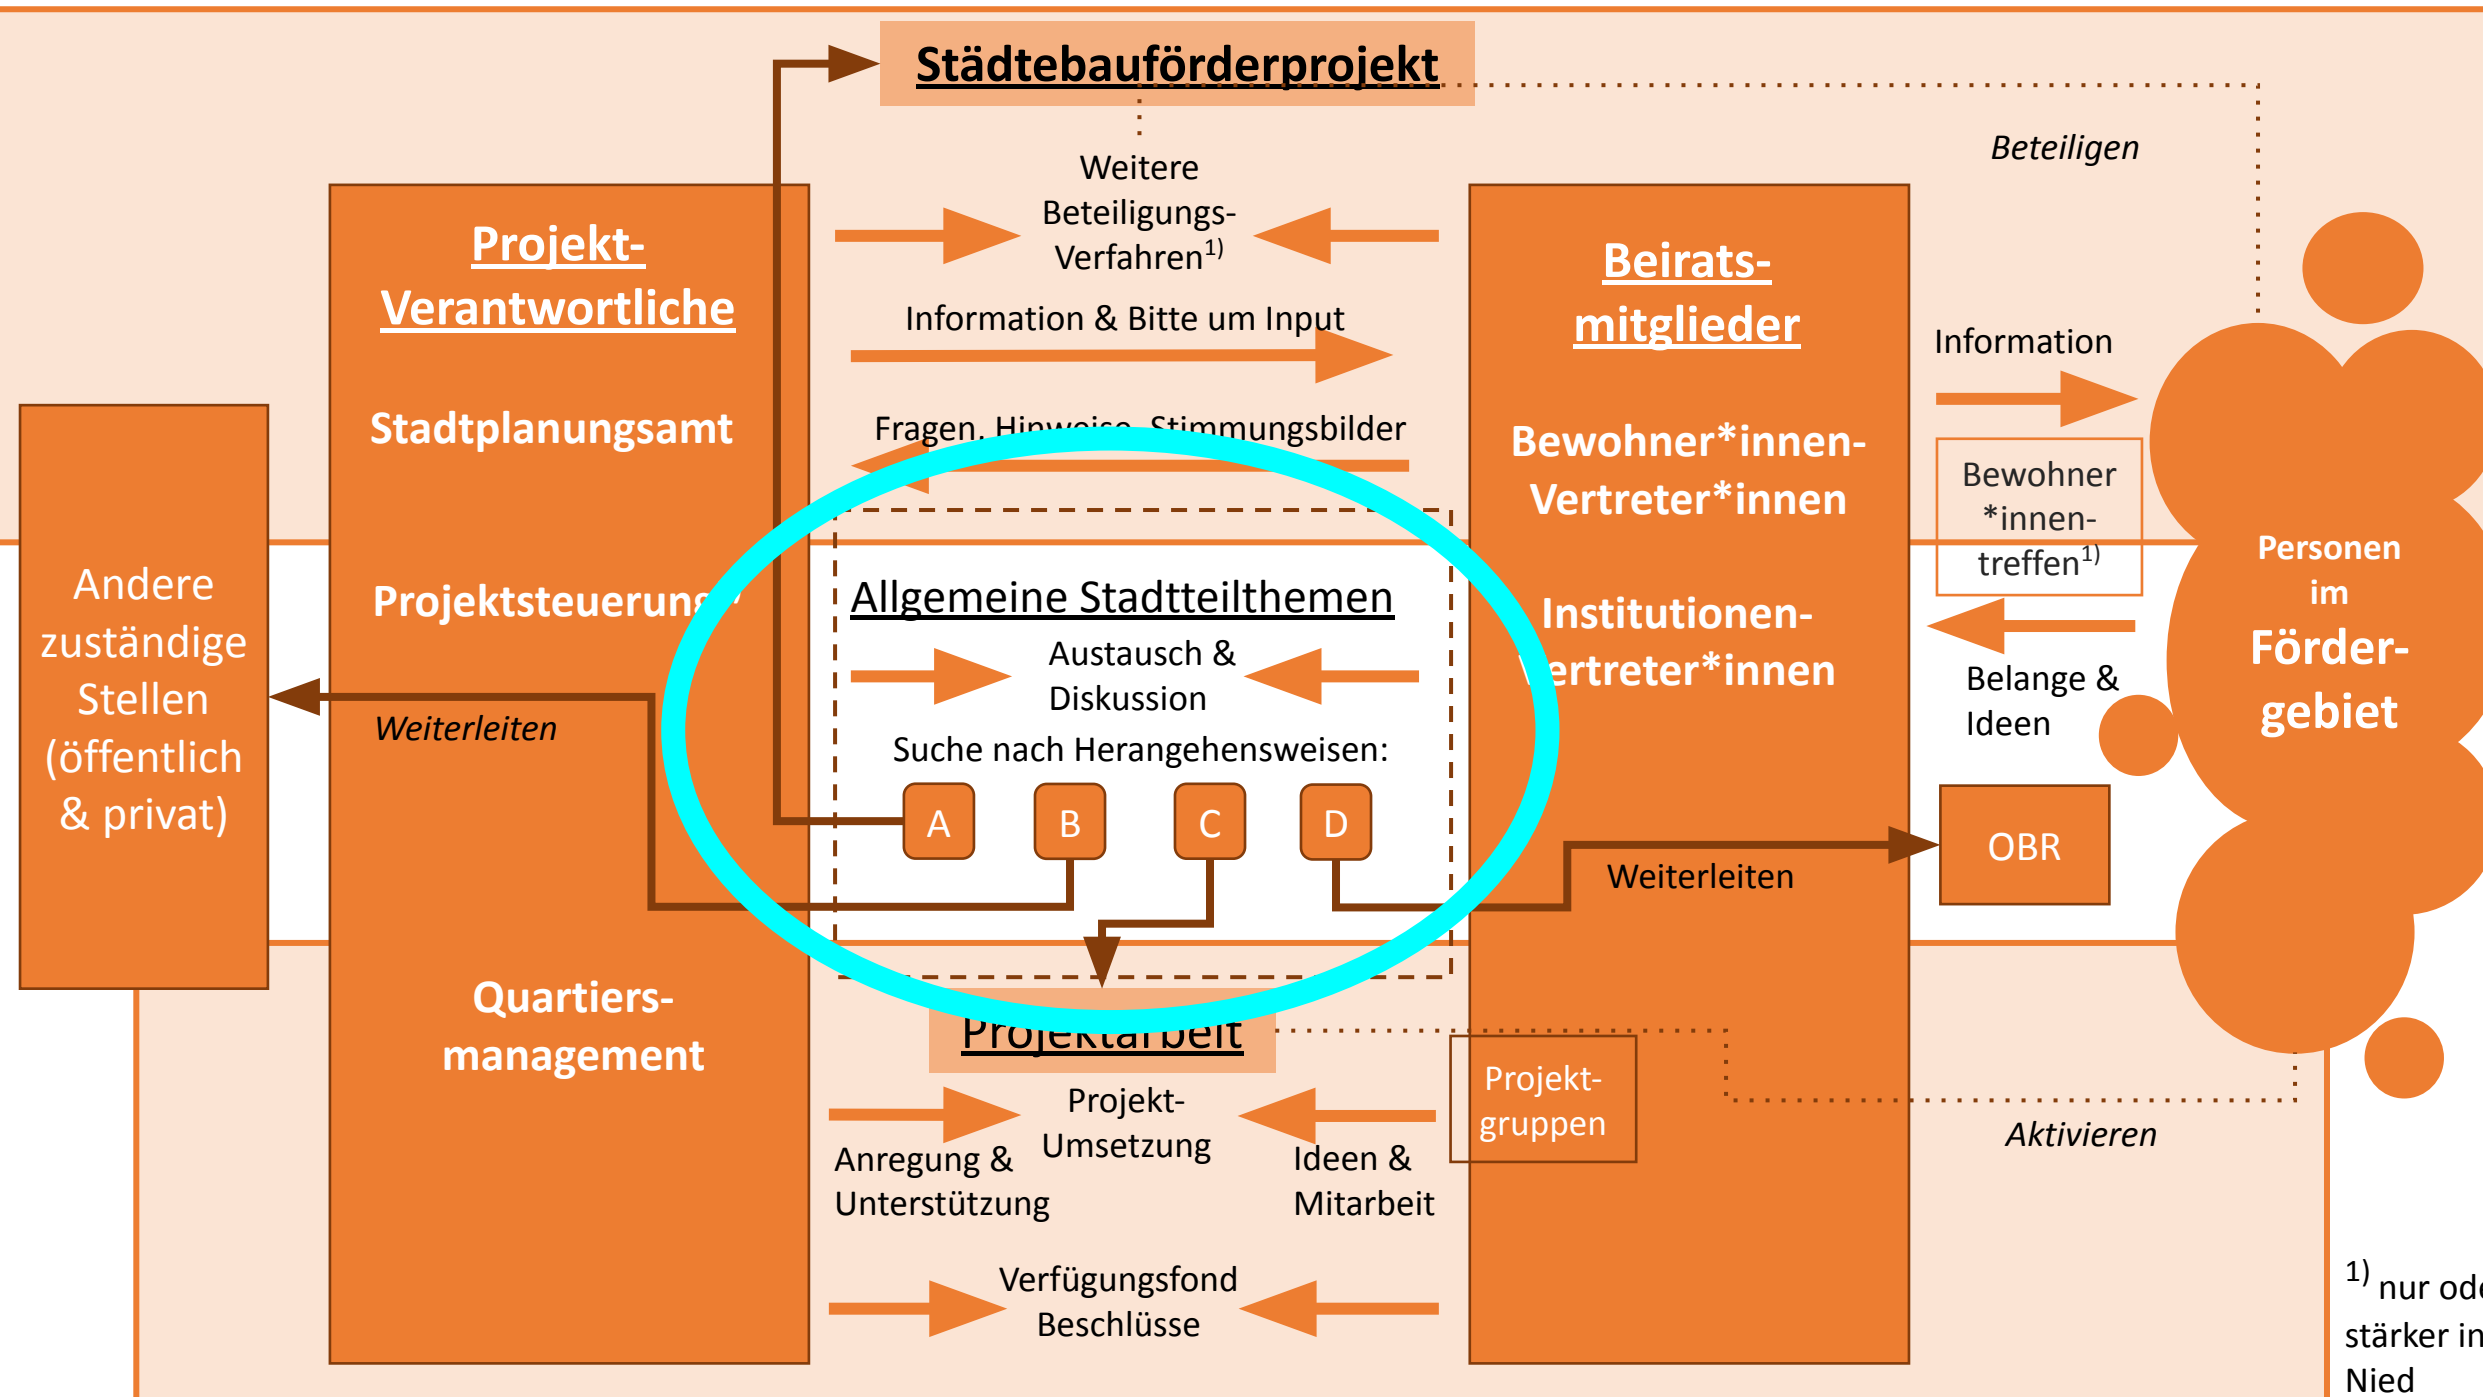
Städtebauförderprojekt

Beteiligen

Weitere Beteiligungs-Verfahren$^{1)}$

Projekt-Verantwortliche

Stadtplanungsamt

Projektsteuerung

Quartiers-management

Beirats-mitglieder

Bewohner*innen-Vertreter*innen

Institutionen-Vertreter*innen

Information & Bitte um Input

Fragen, Hinweise, Stimmungsbilder

Information

Bewohner *innen-treffen$^{1)}$

Belange & Ideen

Personen im Förder-gebiet

Andere zuständige Stellen (öffentlich & privat)

Weiterleiten

Allgemeine Stadtteilthemen

Austausch & Diskussion

Suche nach Herangehensweisen:

A B C D

Weiterleiten

OBR

Projektarbeit

Projekt-gruppen

Aktivieren

Projekt-Umsetzung

Anregung & Unterstützung

Ideen & Mitarbeit

Verfügungsfond Beschlüsse

$^{1)}$ nur od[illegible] stärker in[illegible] Nied